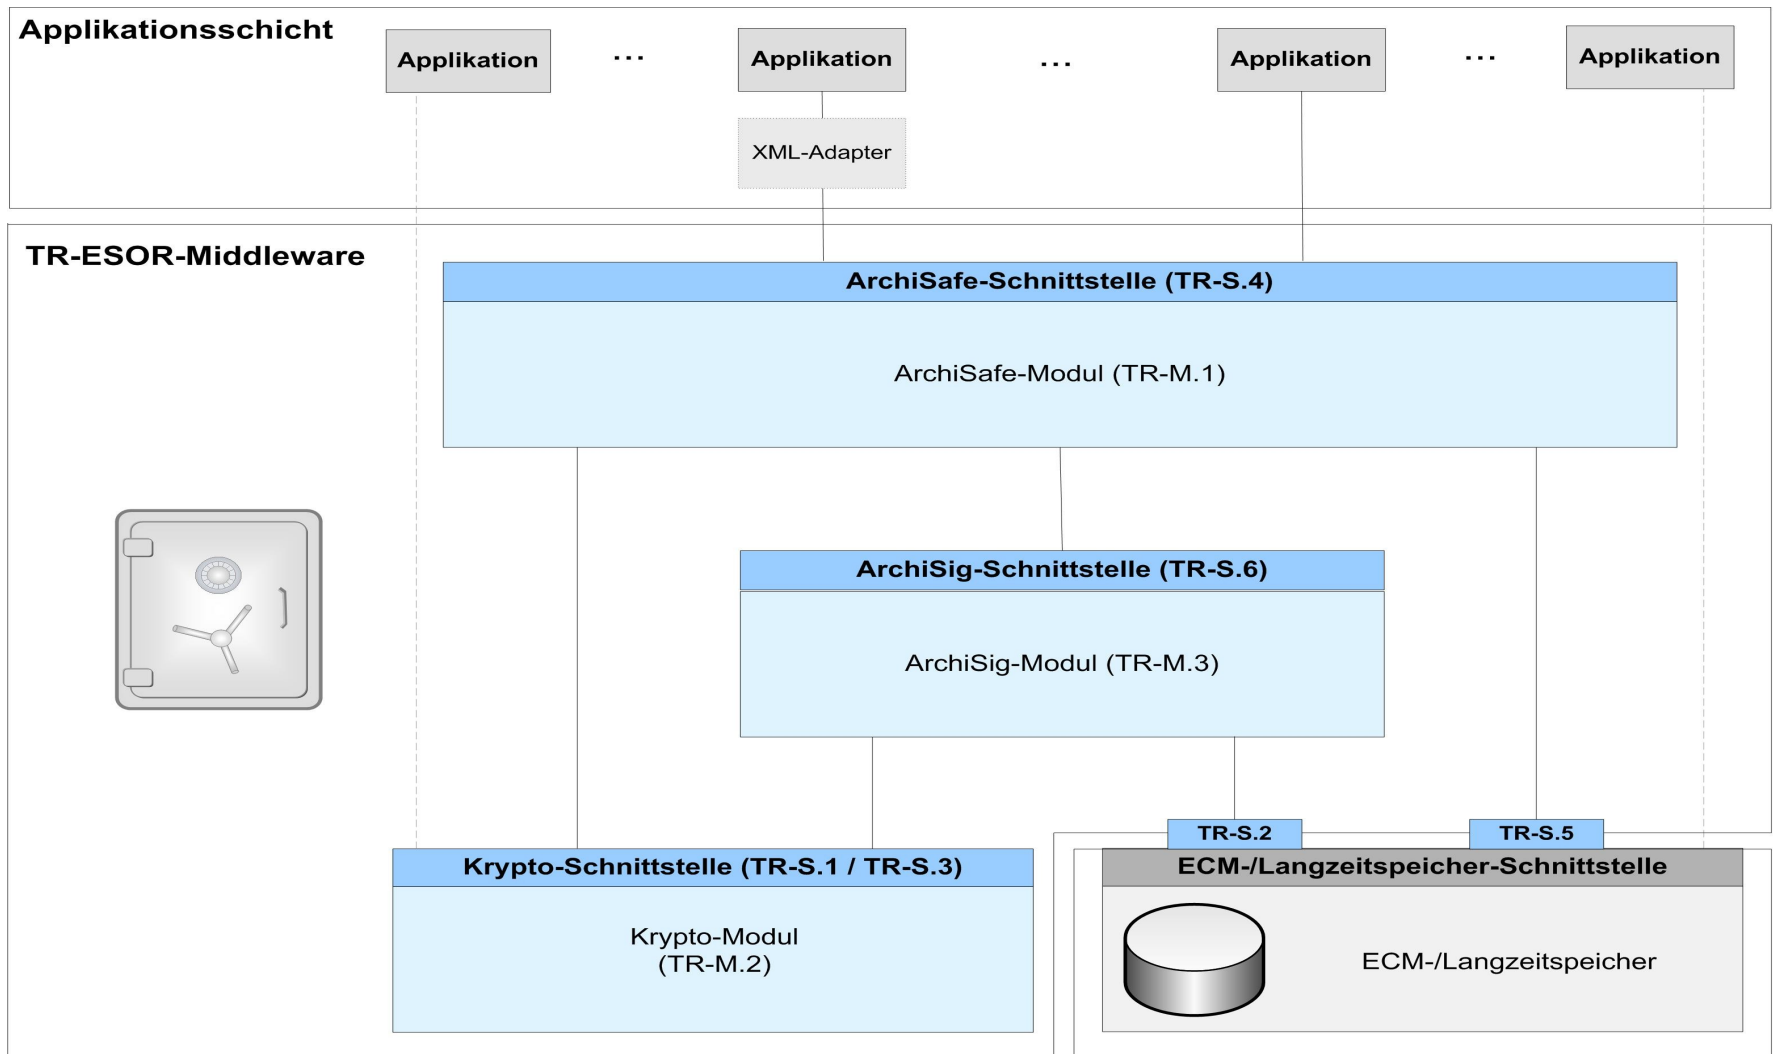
Applikationsschicht

Applikation ... Applikation ... Applikation ... Applikation

XML-Adapter

TR-ESOR-Middleware

ArchiSafe-Schnittstelle (TR-S.4)

ArchiSafe-Modul (TR-M.1)

ArchiSig-Schnittstelle (TR-S.6)

ArchiSig-Modul (TR-M.3)

TR-S.2

TR-S.5

Krypto-Schnittstelle (TR-S.1 / TR-S.3)

Krypto-Modul
(TR-M.2)

ECM-/Langzeitspeicher-Schnittstelle

ECM-/Langzeitspeicher